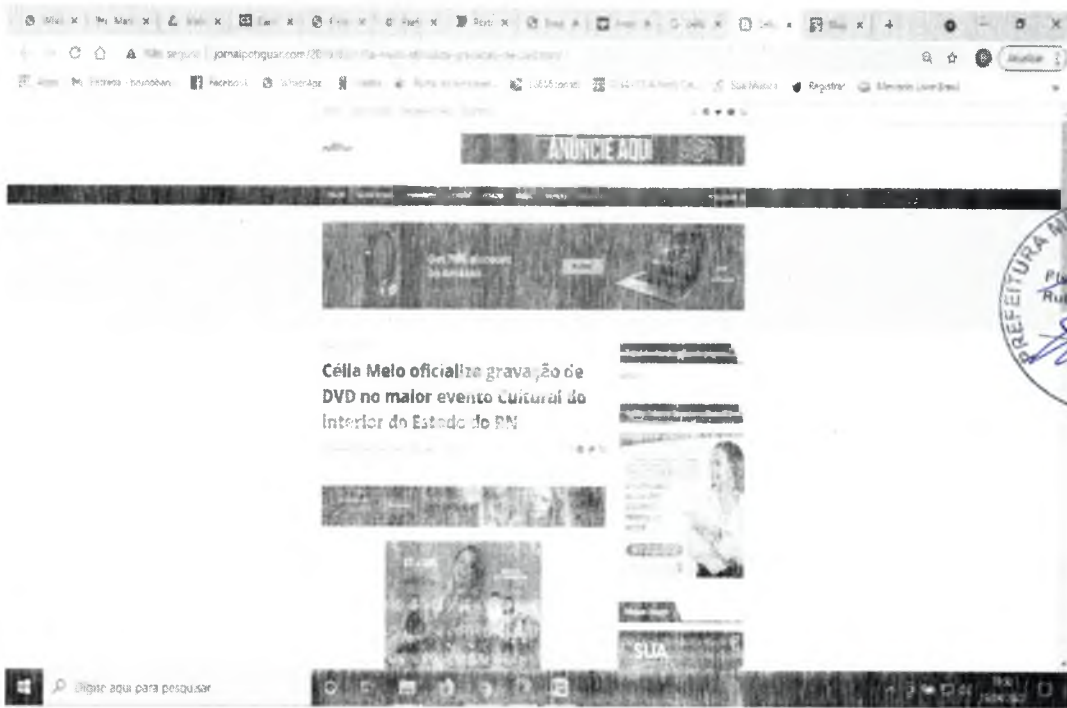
Não seguro | jornalpotiguar.com/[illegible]

Apps M Entrada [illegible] Facebook WhatsApp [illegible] Registrar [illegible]

ANUNCIE AQUI

Célia Melo oficializa gravação de DVD no maior evento Cultural do Interior do Estado do RN

SUA

Digite aqui para pesquisar

PREFEITURA M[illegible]
Pl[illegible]
Ru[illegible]